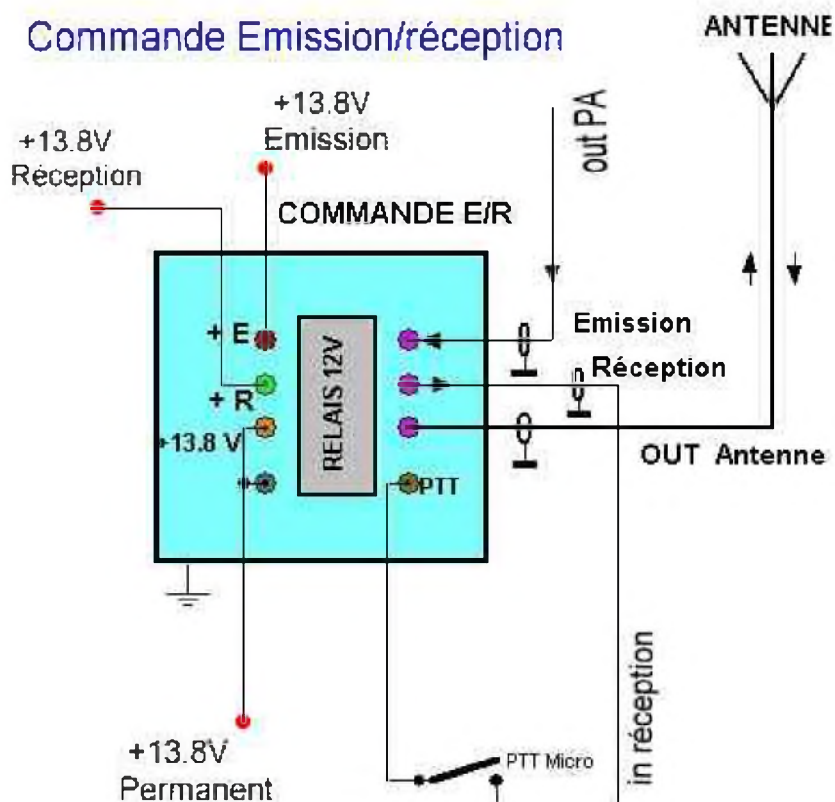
Commande Emission/réception

ANTENNE

+13.8V
Emission

+13.8V
Réception

out PA

COMMANDE E/R

+ E

+ R

+13.8 V

RELAIS 12V

Emission

Réception

OUT Antenne

PTT

in réception

+13.8V
Permanent

PTT Micro